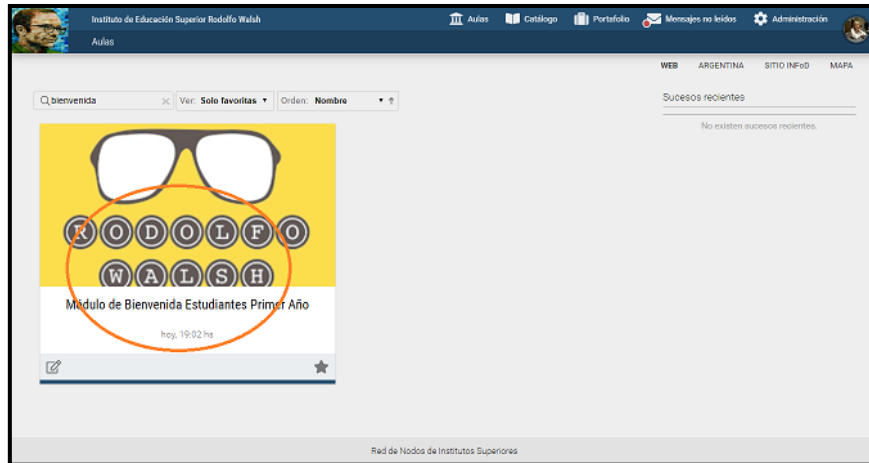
Instituto de Educación Superior Rodolfo Walsh
Aulas

Aulas
Catálogo
Portafolio
Mensajes no leídos
Administración

WEB ARGENTINA SITIO INFoD MAPA

bienvenida
Ver: Solo favoritas
Orden: Nombre

Sucesos recientes
No existen sucesos recientes.

RODOLFO
WALSH

Módulo de Bienvenida Estudiantes Primer Año
hoy, 19:02 hs

Red de Nodos de Institutos Superiores